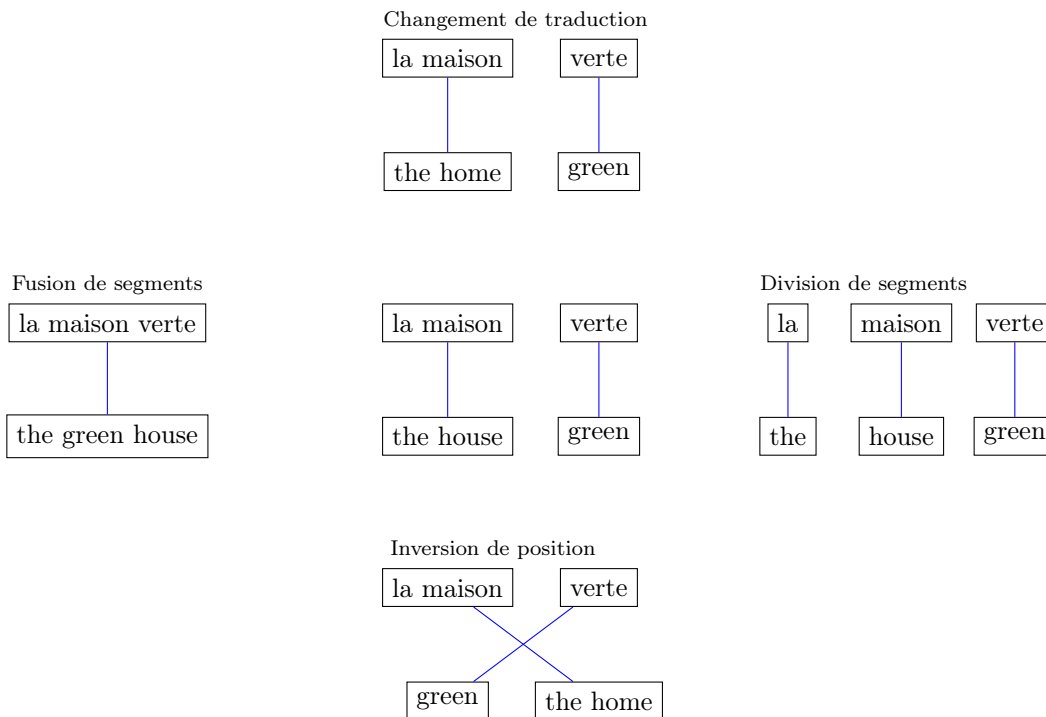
Changement de traduction

la maison

verte

the home

green

Fusion de segments

la maison verte

the green house

la maison

verte

the house

green

Division de segments

la

maison

verte

the

house

green

Inversion de position

la maison

verte

green

the home